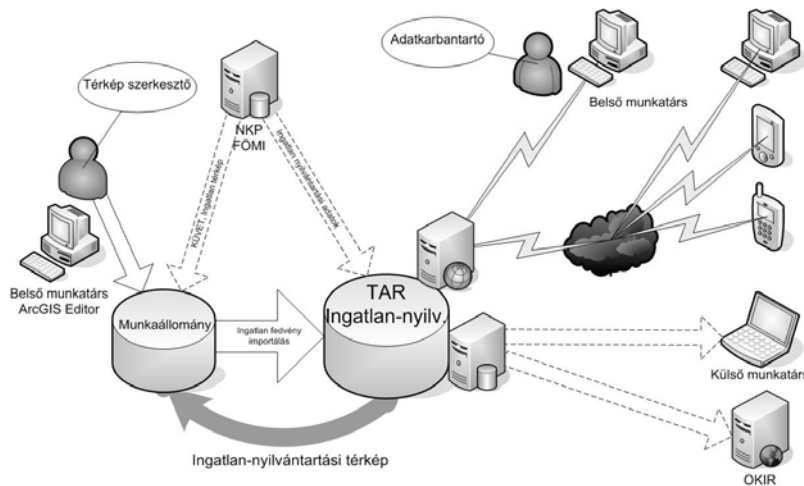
Térkép szerkesztő

Adatkarbantartó

Belső munkatárs

NKP
FÖMI

KÜVET, ingatlan térkép

Ingatlan-nyilvántartási adatok

Belső munkatárs
ArcGIS Editor

Munkaállomány

Ingatlan fedvény importálás

TAR
Ingatlan-nyilv.

Külső munkatárs

OKIR

Ingatlan-nyilvántartási térkép